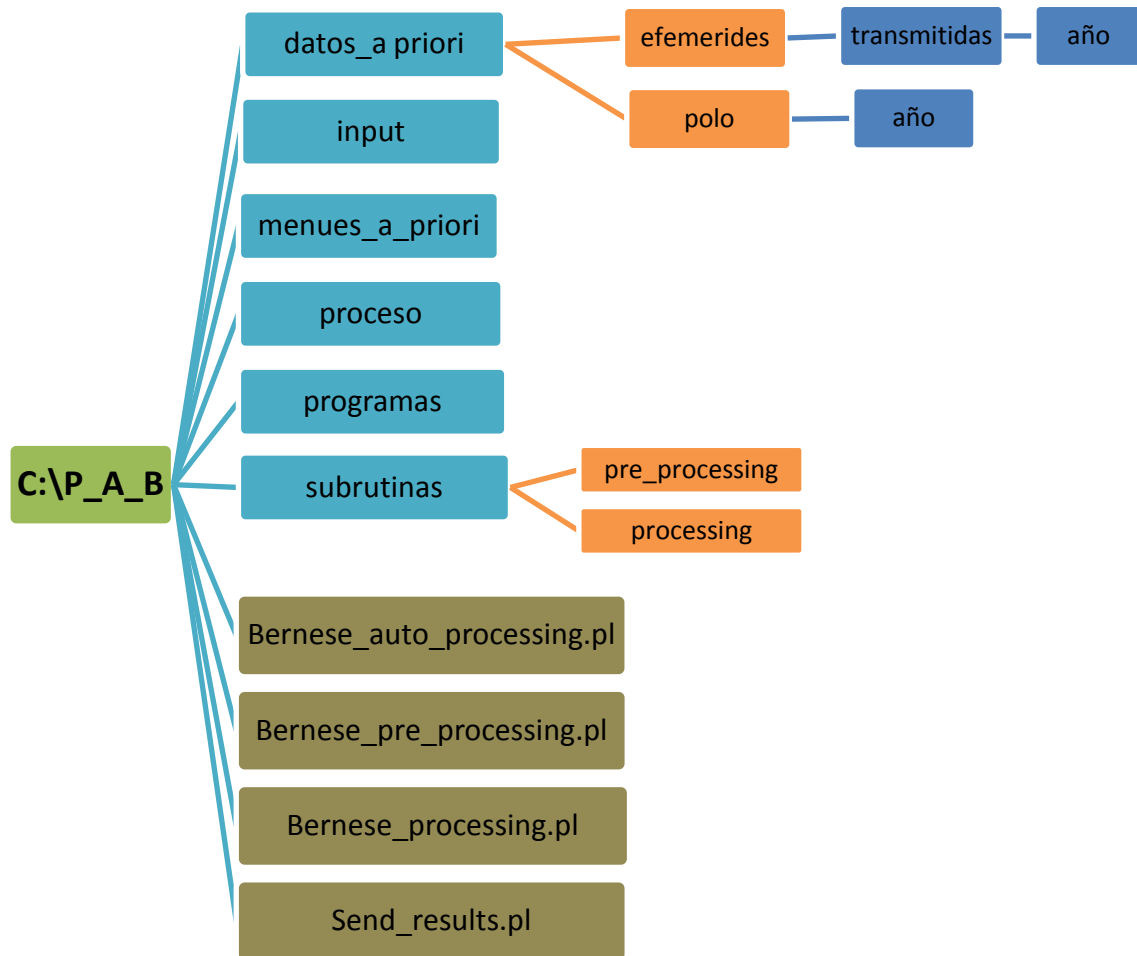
datos_a priori

efemerides

transmitidas

año

polo

año

input

menues_a_priori

proceso

programas

C:\P_A_B

subrutinas

pre_processing

processing

Bernese_auto_processing.pl

Bernese_pre_processing.pl

Bernese_processing.pl

Send_results.pl